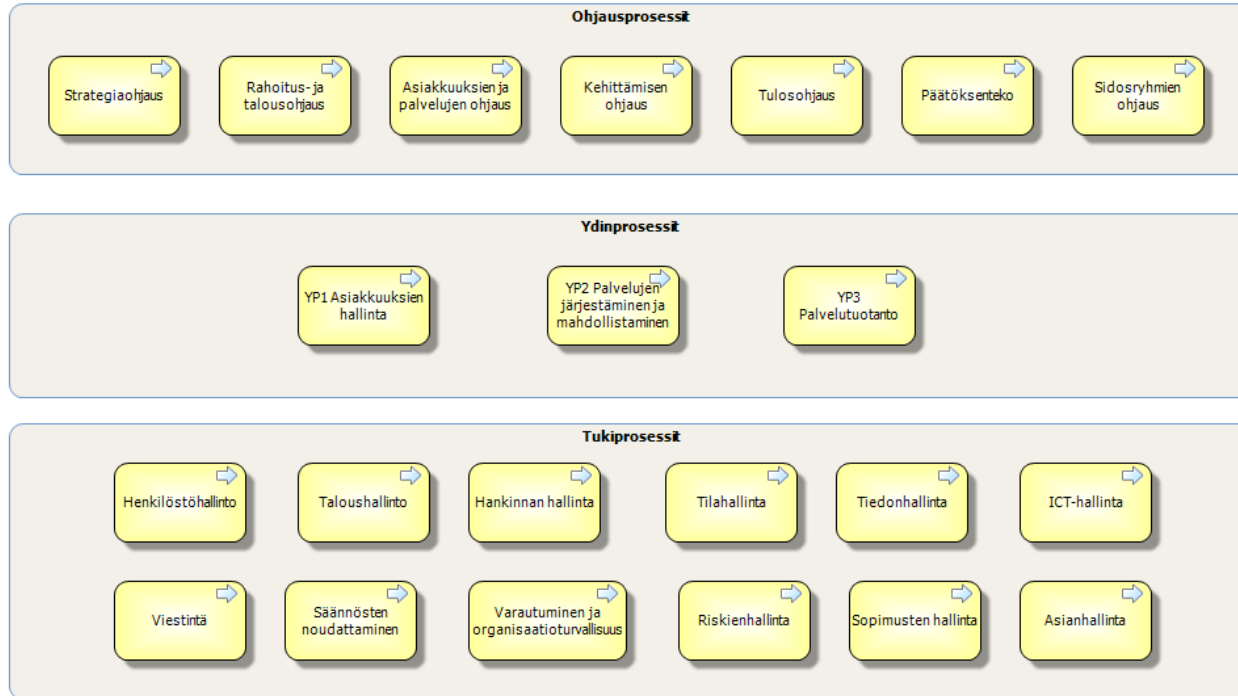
Ohjausprosessit

Strategiaohjaus

Rahoitus- ja talousohjaus

Asiakkuuksien ja palvelujen ohjaus

Kehittämisen ohjaus

Tulosohjaus

Päätöksenteko

Sidosryhmien ohjaus

Ydinprosessit

YP1 Asiakkuuksien hallinta

YP2 Palvelujen järjestäminen ja mahdollistaminen

YP3 Palvelutuotanto

Tukiprosessit

Henkilöstöhallinto

Taloushallinto

Hankinnan hallinta

Tilahallinta

Tiedonhallinta

ICT-hallinta

Viestintä

Säännösten noudattaminen

Varautuminen ja organisaatioturvallisuus

Riskienhallinta

Sopimusten hallinta

Asianhallinta